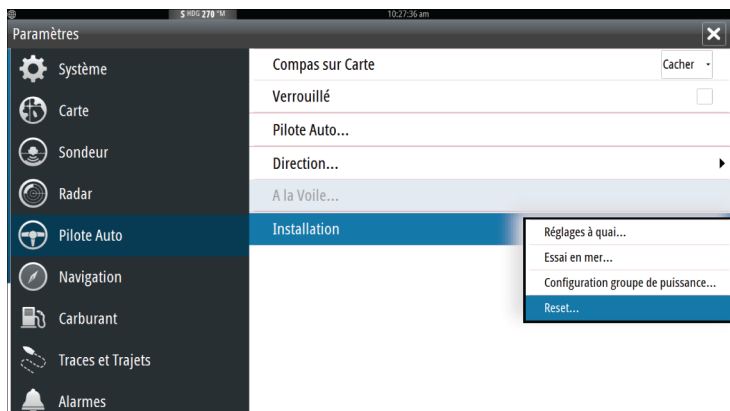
S HDG 270 °M
10:27:36 am
Paramètres
Système
Carte
Sondeur
Radar
Pilote Auto
Navigation
Carburant
Traces et Trajets
Alarmes
Compas sur Carte
Cacher
Verrouillé
Pilote Auto...
Direction...
A la Voile...
Installation
Réglages à quai...
Essai en mer...
Configuration groupe de puissance...
Reset...